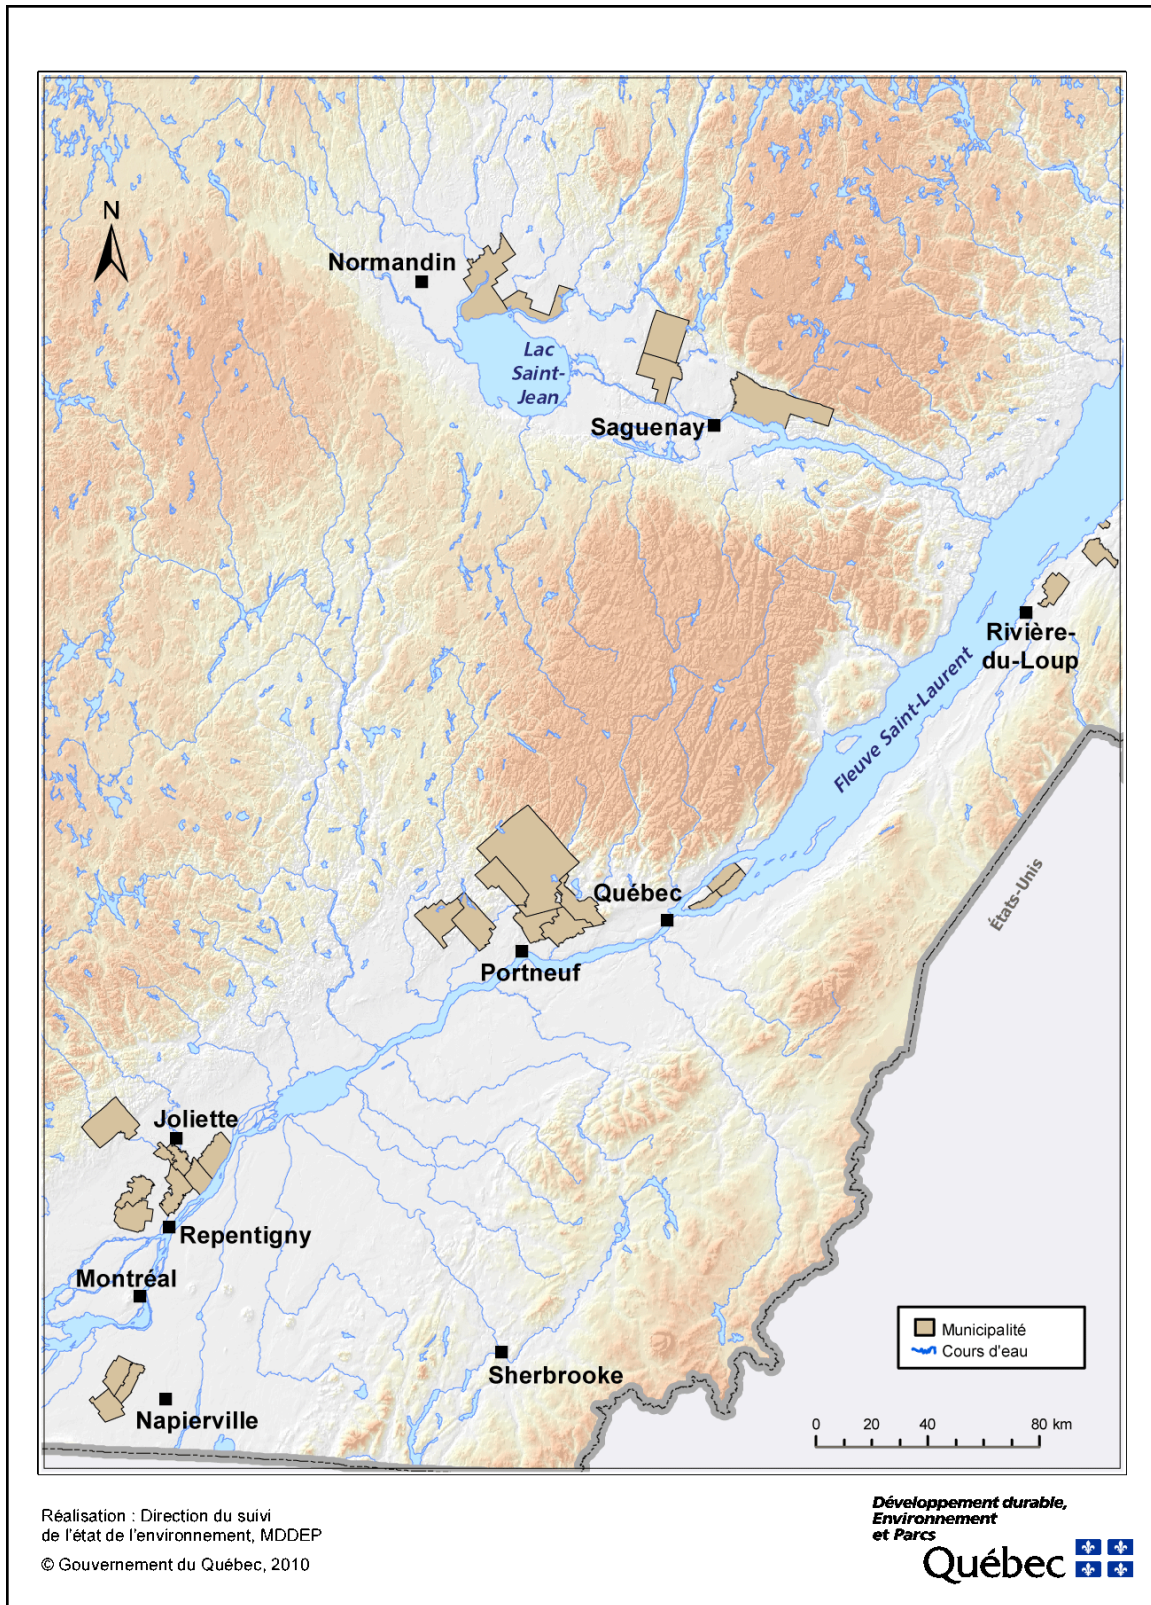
N

Normandin

Lac Saint-Jean

Saguenay

Rivière-du-Loup

Fleuve Saint-Laurent

Québec

Portneuf

États-Unis

Joliette

Repentigny

Montréal

Sherbrooke

Napierville

Municipalité
Cours d'eau

0 20 40 80 km

Réalisation : Direction du suivi de l'état de l'environnement, MDDEP
© Gouvernement du Québec, 2010

Développement durable, Environnement et Parcs
Québec